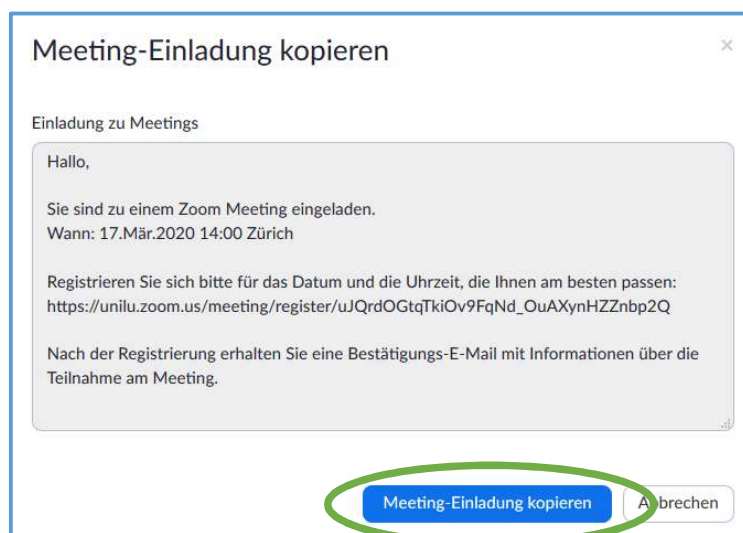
Meeting-Einladung kopieren

×

Einladung zu Meetings

Hallo,

Sie sind zu einem Zoom Meeting eingeladen.
Wann: 17.Mär.2020 14:00 Zürich

Registrieren Sie sich bitte für das Datum und die Uhrzeit, die Ihnen am besten passen:
https://unilu.zoom.us/meeting/register/uJQrdOGtqTkiOv9FqNd_OuAXynHZZnbp2Q

Nach der Registrierung erhalten Sie eine Bestätigungs-E-Mail mit Informationen über die Teilnahme am Meeting.

Meeting-Einladung kopieren

Abbrechen